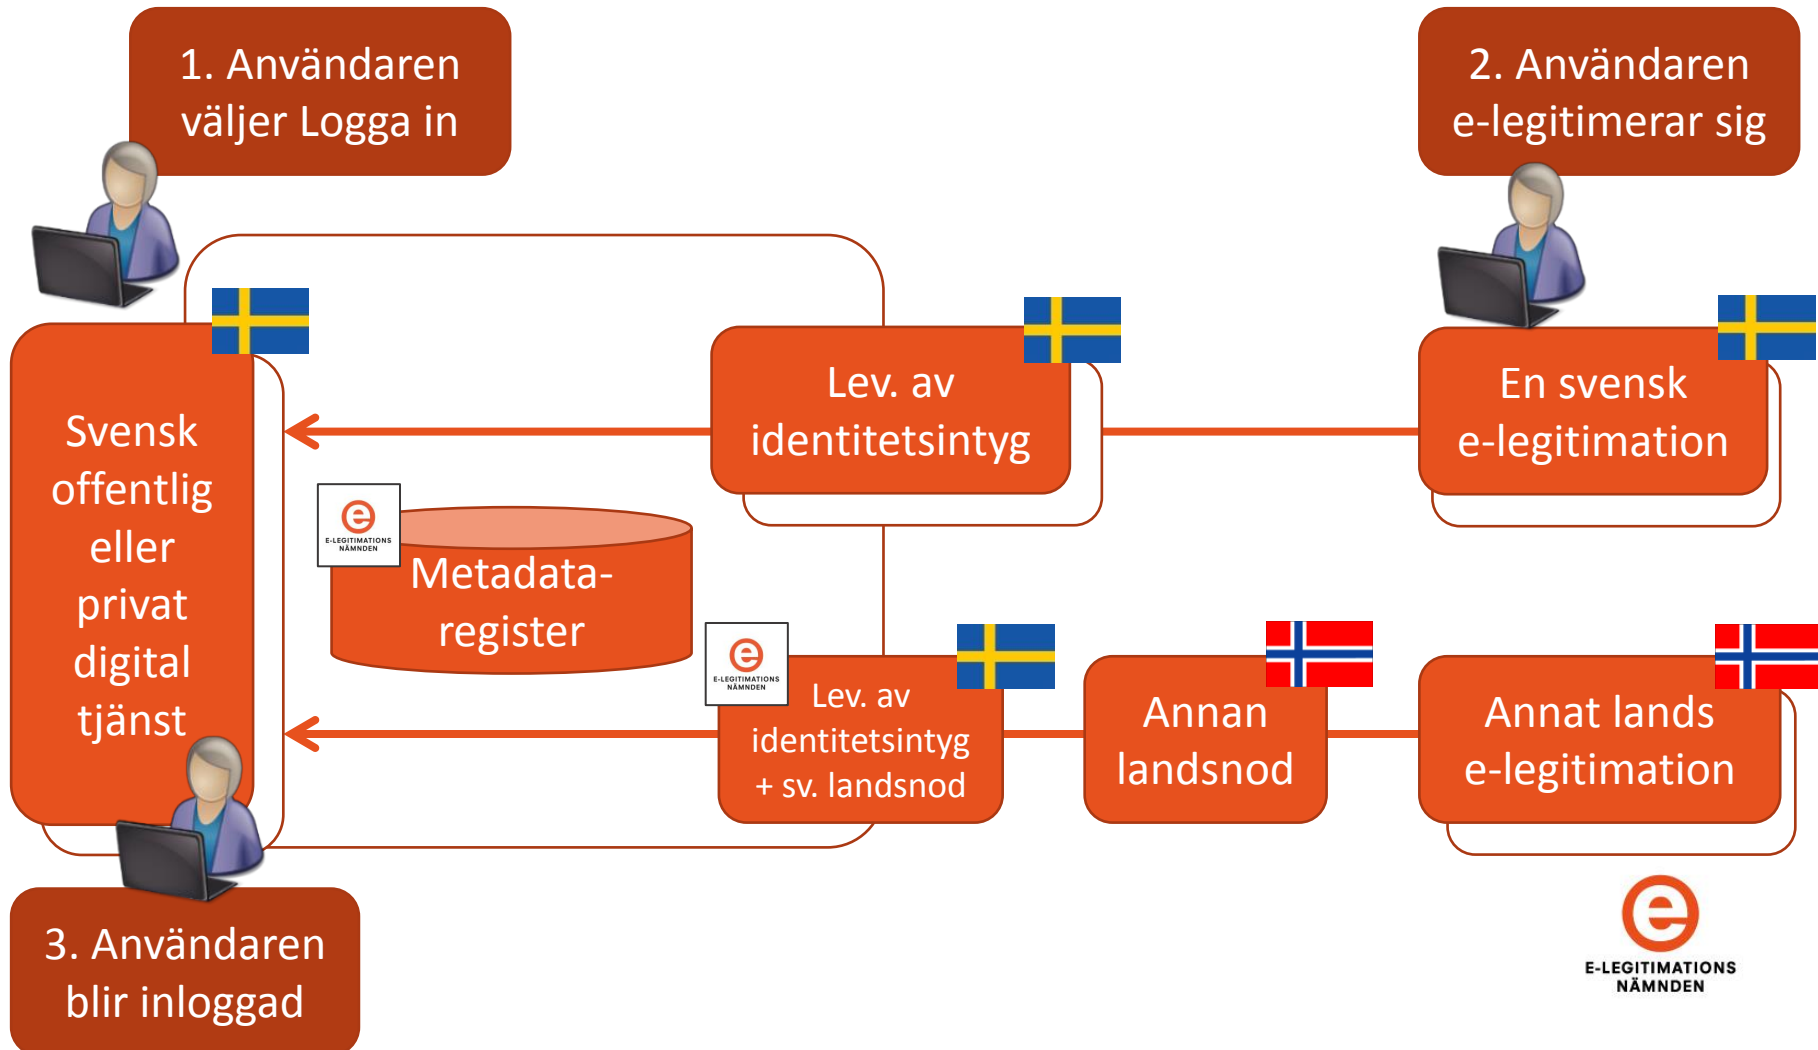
1. Användaren väljer Logga in

2. Användaren e-legitimerar sig

Svensk offentlig eller privat digital tjänst

Lev. av identitetsintyg

En svensk e-legitimation

e E-LEGITIMATIONS NÄMNDEN

Metadata-register

e E-LEGITIMATIONS NÄMNDEN

Lev. av identitetsintyg + sv. landsnod

Annan landsnod

Annat lands e-legitimation

3. Användaren blir inloggad

e E-LEGITIMATIONS NÄMNDEN